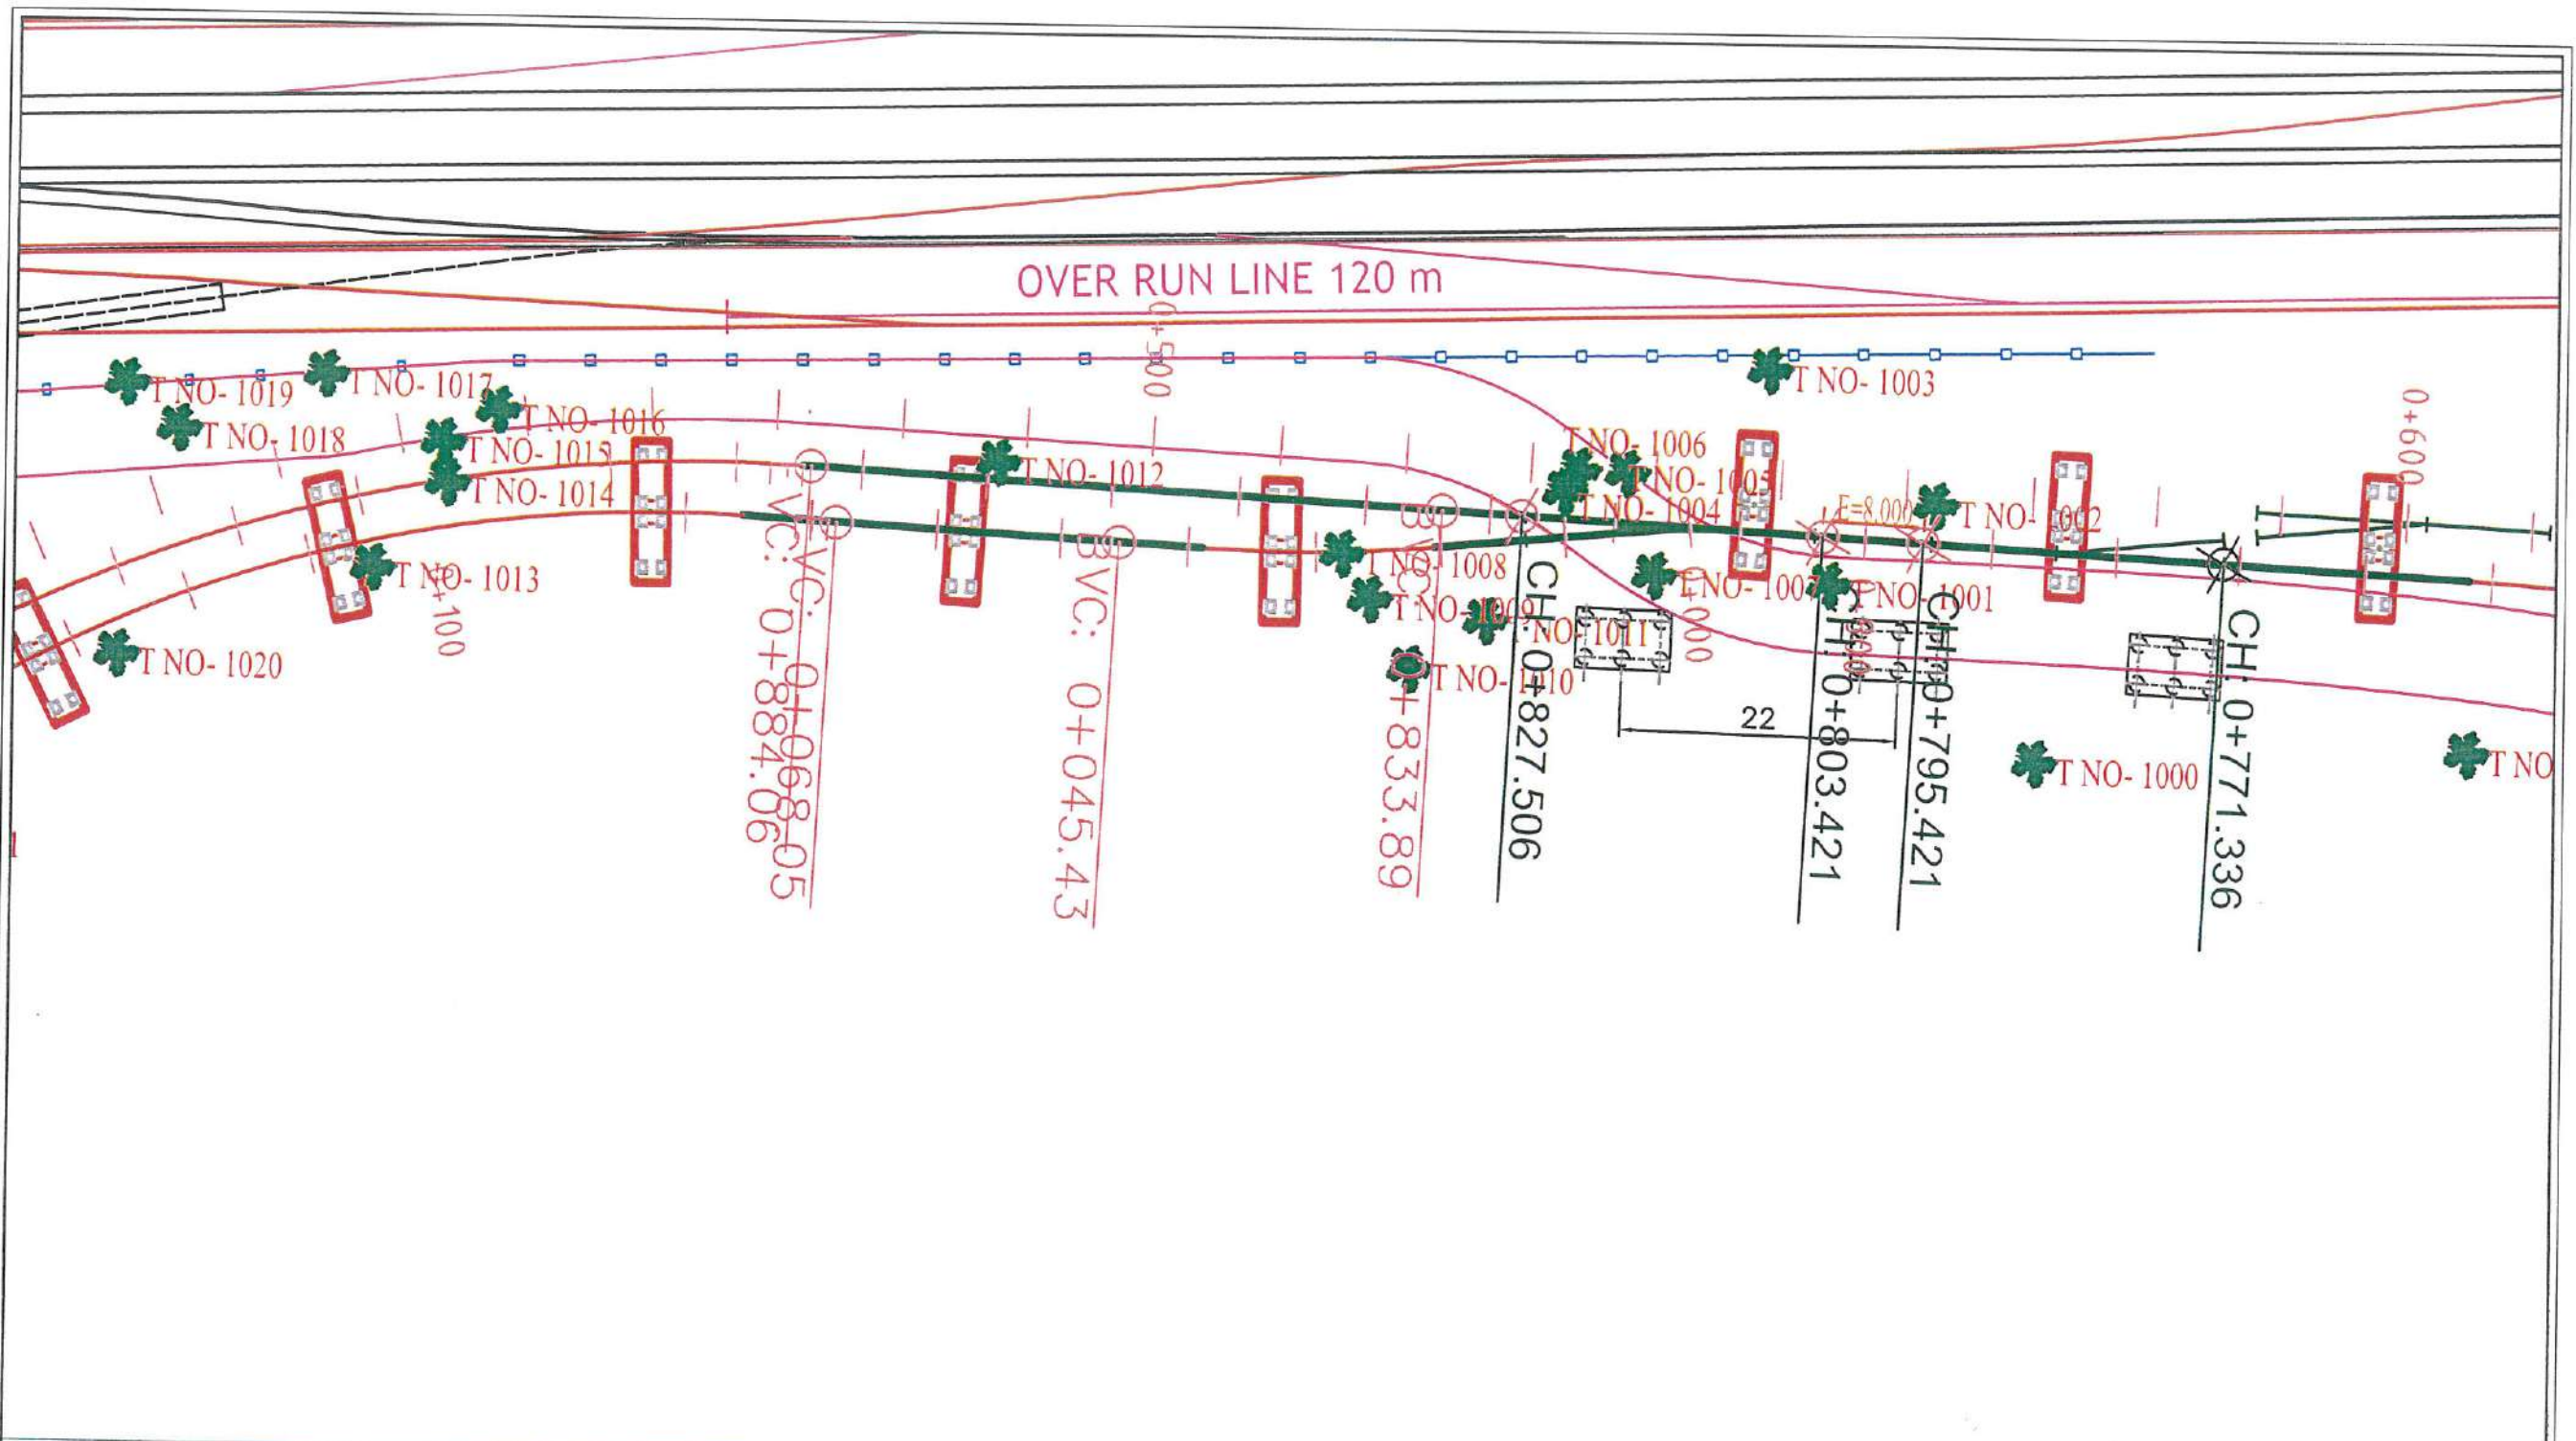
OVER RUN LINE 120 m

T NO- 1019
T NO- 1017
T NO- 1016
T NO- 1018
T NO- 1015
T NO- 1014
T NO- 1012
T NO- 1013
T NO- 1020
T NO- 1003
T NO- 1006
T NO- 1005
T NO- 1004
T NO- 1002
T NO- 1008
T NO- 1009
T NO- 1011
T NO- 1010
T NO- 1007
T NO- 1001
T NO- 1000
T NO

0+500
0+600
0+100
0+700
0+800
E=8.000

EVC: 0+068.05
VC: 0+884.06
BVC: 0+045.43
0+833.89
CH: 0+827.506
CH: 0+803.421
CH: 0+795.421
CH: 0+771.336
22